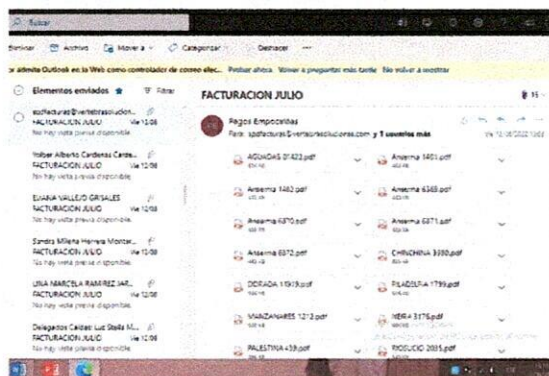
Buscar

Eliminar Archivo Mover a Categorizar Deshacer

admita Outlook en la Web como controlador de correo elec... Probar ahora Volver a preguntar más tarde No volver a mostrar

Elementos enviados ★ Filtrar

sdfacturas@vertebrasolucion... FACTURACION JULIO Vie 12:08 No hay vista previa disponible.

Yolber Alberto Cardenas Carde... FACTURACION JULIO Vie 12:08 No hay vista previa disponible.

DIANA VALLEJO GRISALES FACTURACION JULIO Vie 12:08 No hay vista previa disponible.

Sandra Milena Herrera Montar... FACTURACION JULIO Vie 12:08 No hay vista previa disponible.

LINA MARCELA RAMIREZ JAR... FACTURACION JULIO Vie 12:08 No hay vista previa disponible.

Delegados Caldas Luz Stella M... FACTURACION JULIO Vie 12:08 No hay vista previa disponible.

FACTURACION JULIO

Pagos Empocaldas
Para: sdfacturas@vertebrasoluciones.com y 1 usuarios más
Vie 12/08/2022 12:08

AGUADAS 01422.pdf
Anserma 1461.pdf
Anserma 1462.pdf
Anserma 6348.pdf
Anserma 6870.pdf
Anserma 6871.pdf
Anserma 6872.pdf
CHINCHINA 3330.pdf
DORADA 11919.pdf
FILADELFIA 1799.pdf
MANZANARES 1212.pdf
NEIRA 3176.pdf
PALESTINA 459.pdf
PACORCO 2005.pdf